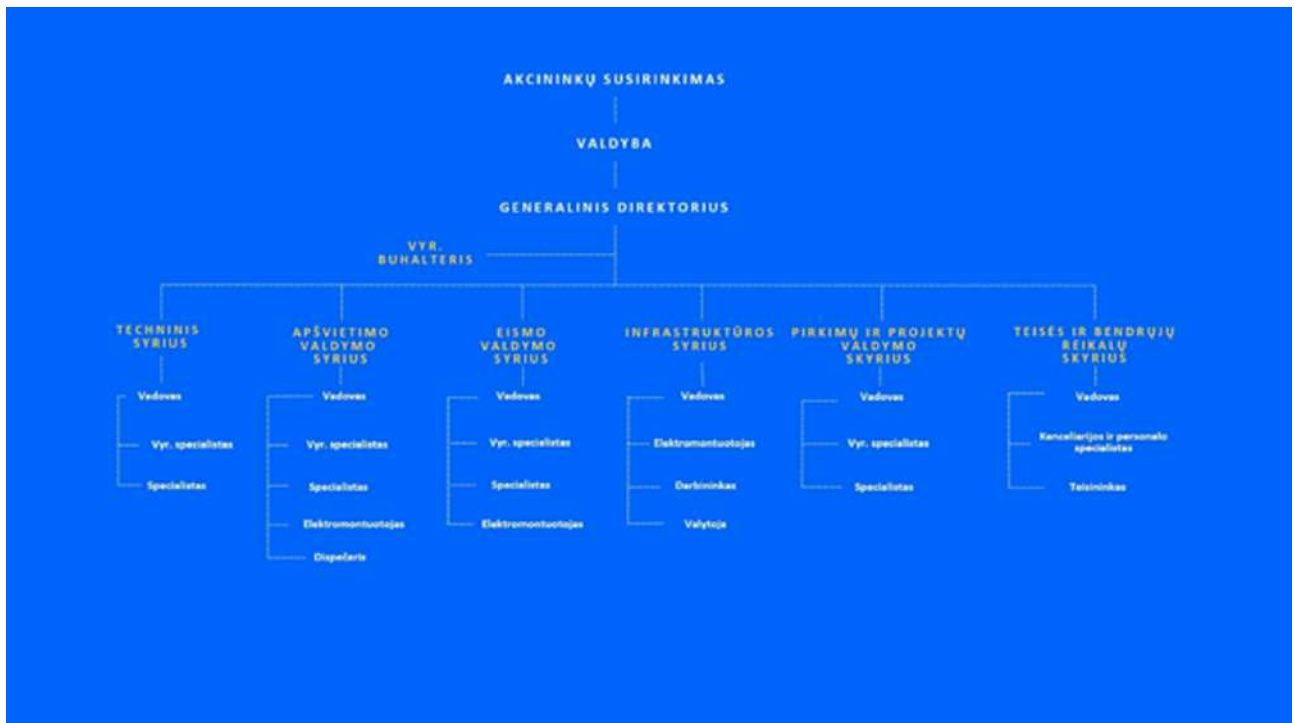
AKCININKŲ SUSIRINKIMAS

VALDYBA

GENERALINIS DIREKTORIUS

VYR. BUHALTERIS

TECHNINIS SYRIUS

Vadovas

Vyr. specialistas

Specialistas

APŠVIETIMO VALDYMO SYRIUS

Vadovas

Vyr. specialistas

Specialistas

Elektromontuotojas

Dispečeris

EISMO VALDYMO SYRIUS

Vadovas

Vyr. specialistas

Specialistas

Elektromontuotojas

INFRASTRUKTŪROS SYRIUS

Vadovas

Elektromontuotojas

Darbininkas

Valytoja

PIRKIMŲ IR PROJEKTŲ VALDYMO SKYRIUS

Vadovas

Vyr. specialistas

Specialistas

TEISĖS IR BENDRŲJŲ REIKALŲ SKYRIUS

Vadovas

Kanceliarijos ir personalo specialistas

Teisininkas